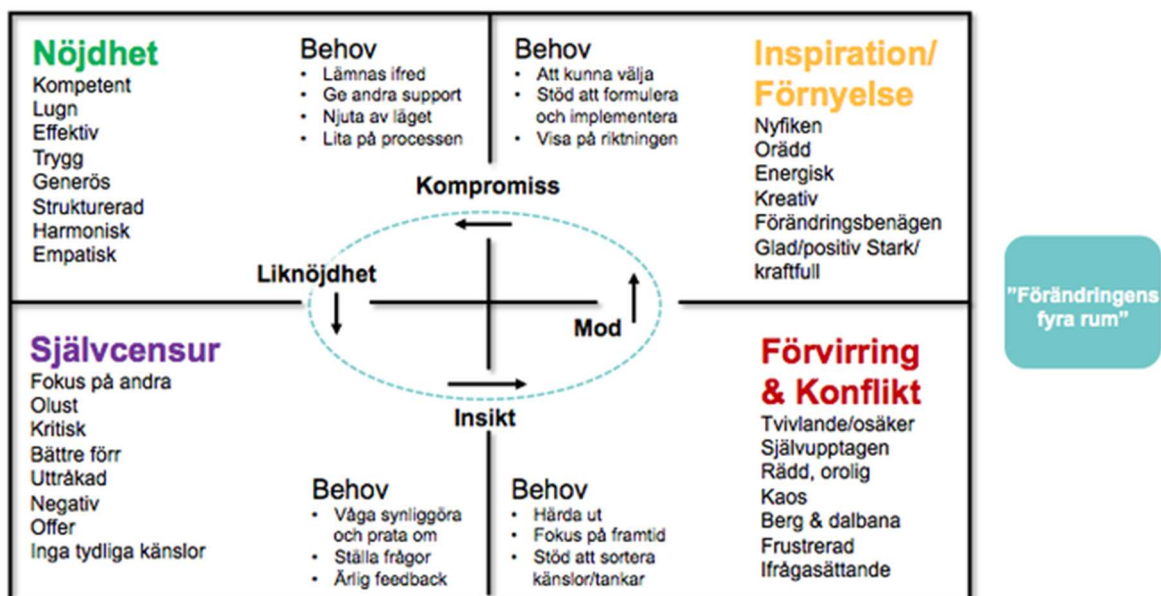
Nöjdhet
Kompetent
Lugn
Effektiv
Trygg
Generös
Strukturerad
Harmonisk
Empatisk

Behov
• Lämnas ifred
• Ge andra support
• Njuta av läget
• Lita på processen

Behov
• Att kunna välja
• Stöd att formulera och implementera
• Visa på riktningen

Inspiration/ Förnyelse
Nyfiken
Orädd
Energisk
Kreativ
Förändringsbenägen
Glad/positiv Stark/ kraftfull

Kompromiss

Liknöjdhet

Mod

Insikt

"Förändringens fyra rum"

Självcensur
Fokus på andra
Olust
Kritisk
Bättre förr
Uttråkad
Negativ
Offer
Inga tydliga känslor

Behov
• Våga synliggöra och prata om
• Ställa frågor
• Ärlig feedback

Behov
• Härda ut
• Fokus på framtid
• Stöd att sortera känslor/tankar

Förvirring & Konflikt
Tvivlande/osäker
Självupptagen
Rädd, orolig
Kaos
Berg & dalbana
Frustrerad
Ifrågasättande